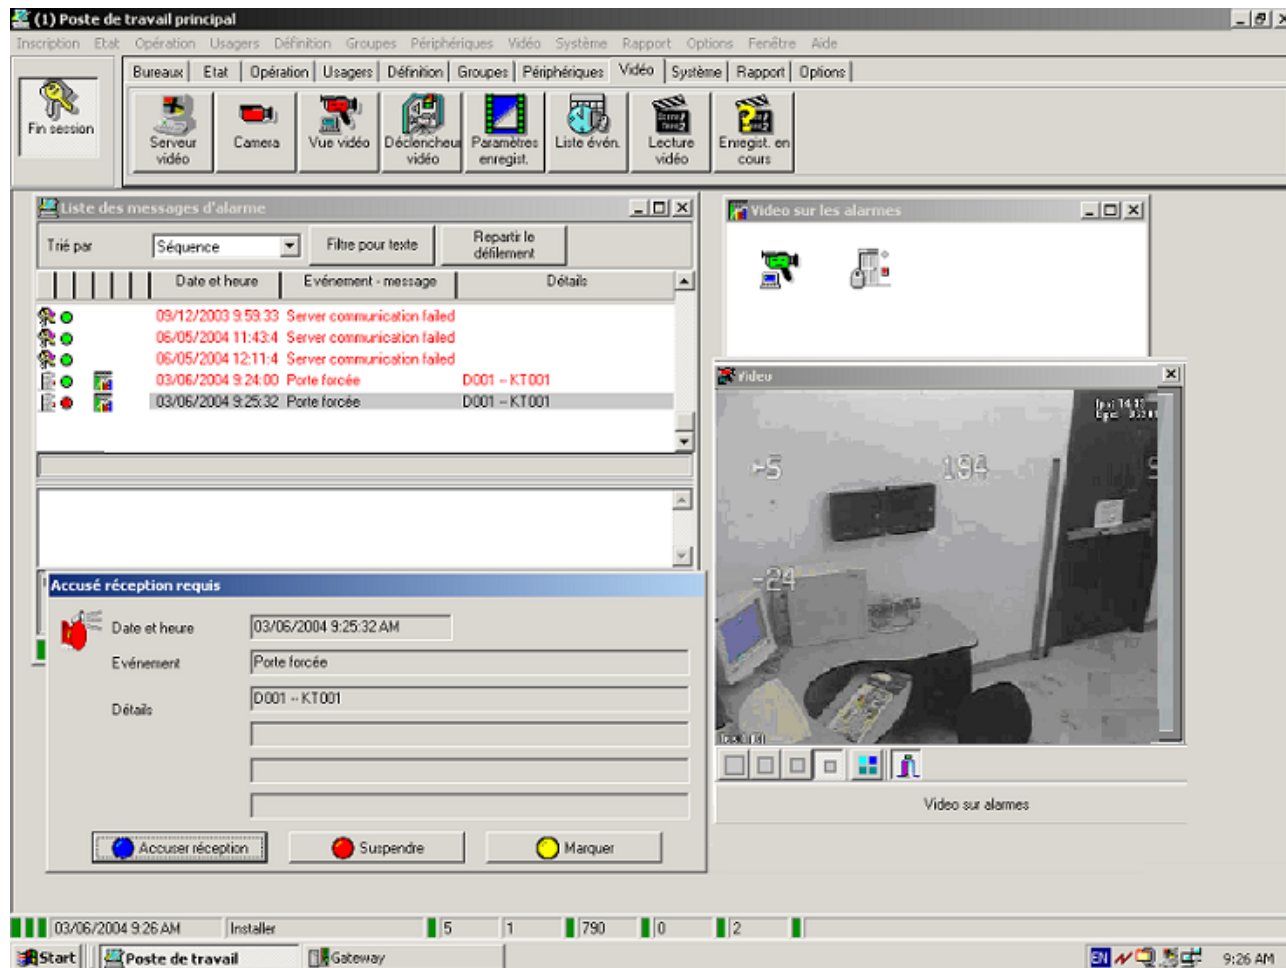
(1) Poste de travail principal

Inscription Etat Opération Usagers Définition Groupes Périphériques Vidéo Système Rapport Options Fenêtre Aide

Fin session

Bureaux Etat Opération Usagers Définition Groupes Périphériques Vidéo Système Rapport Options

Serveur vidéo Camera Vue vidéo Déclencheur vidéo Paramètres enregist. Liste évén. Lecture vidéo Enregist. en cours

Liste des messages d'alarme

Trié par Séquence Filtre pour texte Repartir le défilement

| Date et heure | Evénement - message | Détails |
|---|---|---|
| 09/12/2003 9:59:33 | Server communication failed | |
| 06/05/2004 11:43:4 | Server communication failed | |
| 06/05/2004 12:11:4 | Server communication failed | |
| 03/06/2004 9:24:00 | Porte forcée | D001 -- KT001 |
| 03/06/2004 9:25:32 | Porte forcée | D001 -- KT001 |

Video sur les alarmes

Video

-5 194 -24

Video sur alarmes

Accusé réception requis

Date et heure 03/06/2004 9:25:32 AM

Evénement Porte forcée

Détails D001 -- KT001

Accuser réception Suspendre Marquer

03/06/2004 9:26 AM Installer 5 1 790 0 2

Start Poste de travail Gateway EN 9:26 AM